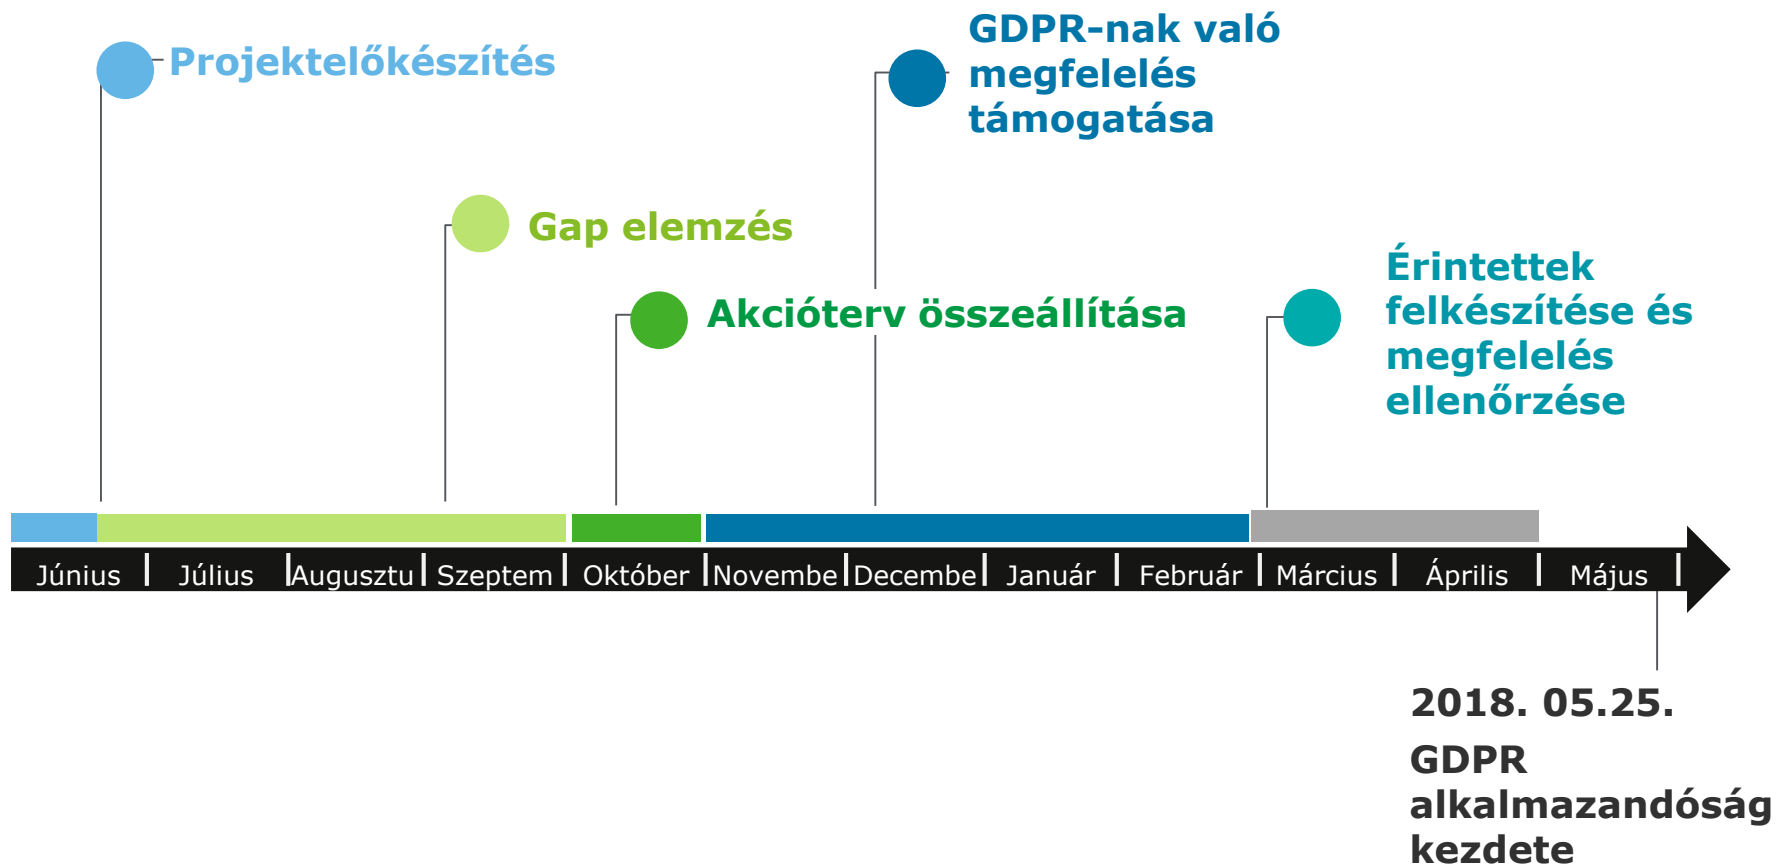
Projektelőkészítés

GDPR-nak való megfelelés támogatása

Gap elemzés

Akcióterv összeállítása

Érintettek felkészítése és megfelelés ellenőrzése

Június | Július | Augusztu | Szeptem | Október | Novembe | Decembe | Január | Február | Március | Április | Május

2018. 05.25.

GDPR alkalmazandóság kezdete